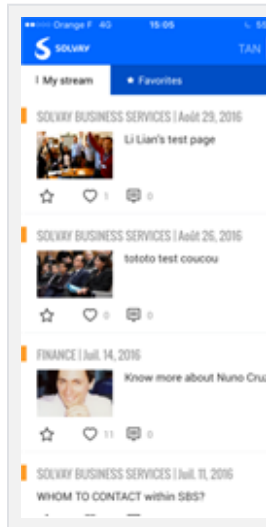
Orange F 4G 15:05

SOLVAY TAN

My stream

Favorites

SOLVAY BUSINESS SERVICES | Août 29, 2016

Li Lian's test page

1 0

SOLVAY BUSINESS SERVICES | Août 26, 2016

tototo test coucou

0 0

FINANCE | Juil. 14, 2016

Know more about Nuno Cru

11 0

SOLVAY BUSINESS SERVICES | Juil. 11, 2016

WHOM TO CONTACT within SBS?